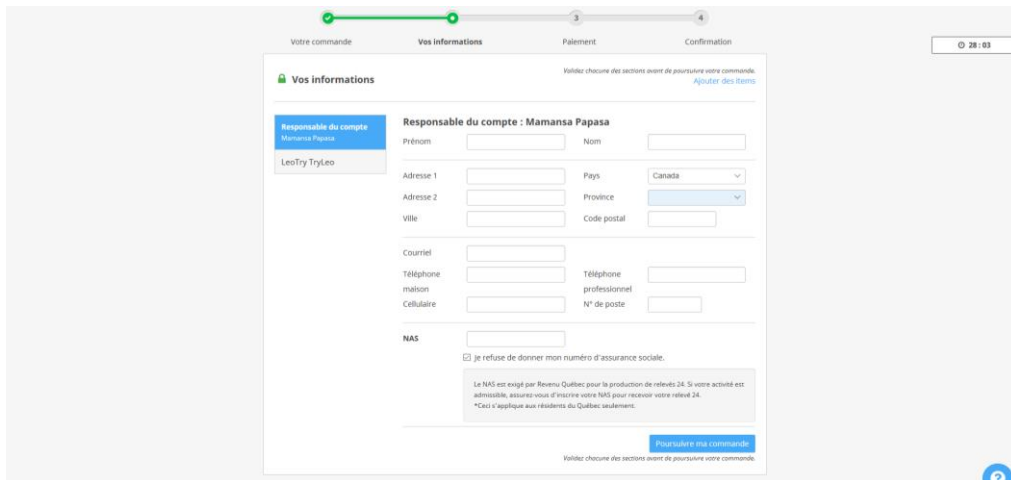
3

4

Votre commande

Vos informations

Paiement

Confirmation

28 : 03

Vos informations

Validez chacune des sections avant de poursuivre votre commande.

Ajouter des items

Responsable du compte
Mamansa Papasa

LeoTry TryLeo

Responsable du compte : Mamansa Papasa

Prénom

Nom

Adresse 1

Pays

Canada

Adresse 2

Province

Ville

Code postal

Courriel

Téléphone maison

Téléphone professionnel

Cellulaire

N° de poste

NAS

Je refuse de donner mon numéro d'assurance sociale.

Le NAS est exigé par Revenu Québec pour la production de relevés 24. Si votre activité est admissible, assurez-vous d'inscrire votre NAS pour recevoir votre relevé 24.
*Ceci s'applique aux résidents du Québec seulement.

Poursuivre ma commande

Validez chacune des sections avant de poursuivre votre commande.